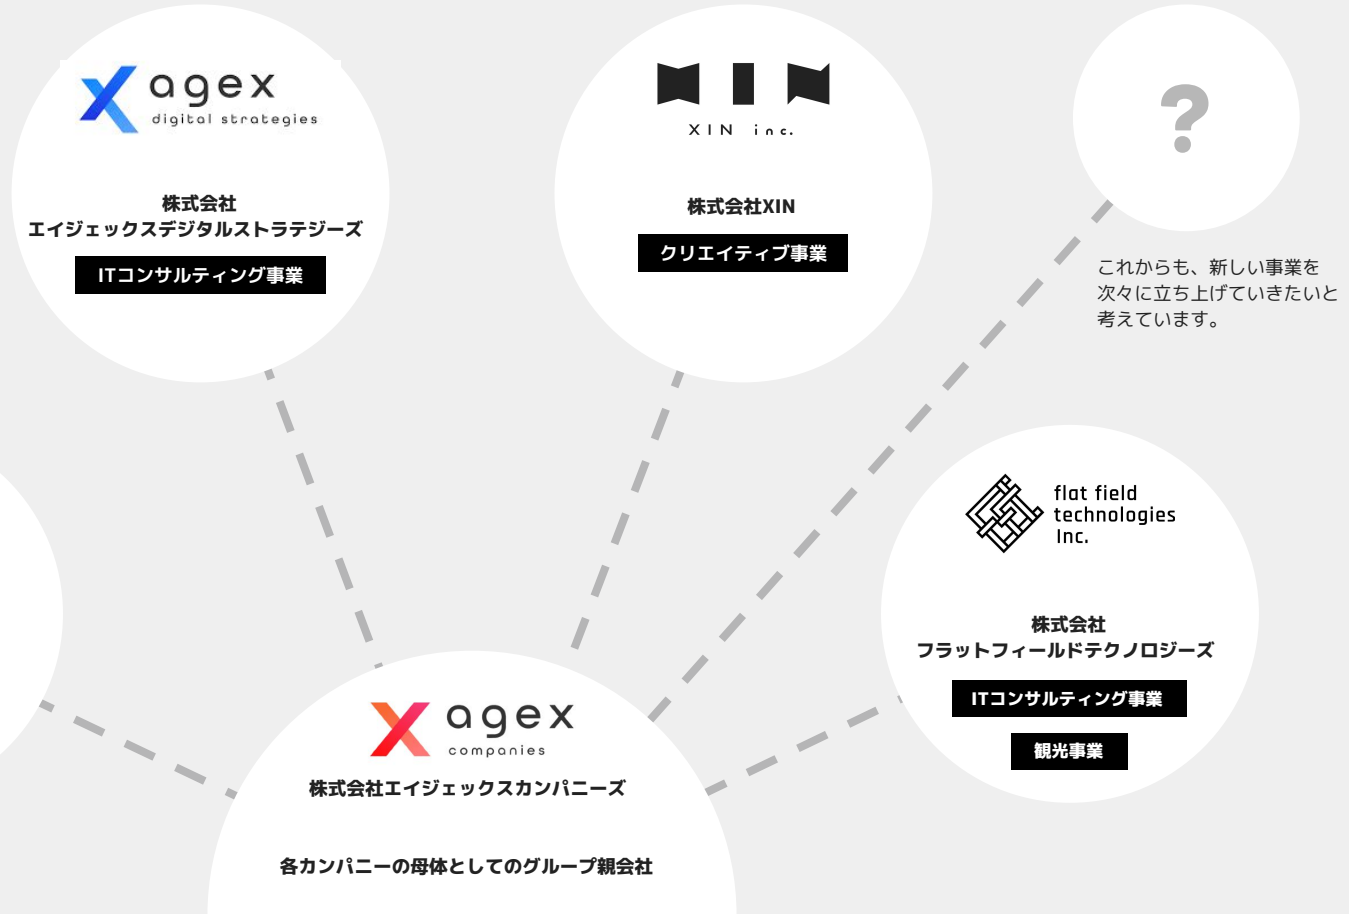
agex
digital strategies

株式会社
エイジェックスデジタルストラテジーズ

ITコンサルティング事業

XIN inc.

株式会社XIN

クリエイティブ事業

?

これからも、新しい事業を次々に立ち上げていきたいと考えています。

flat field technologies Inc.

株式会社
フラットフィールドテクノロジーズ

ITコンサルティング事業

観光事業

agex
companies

株式会社エイジェックスカンパニーズ

各カンパニーの母体としてのグループ親会社